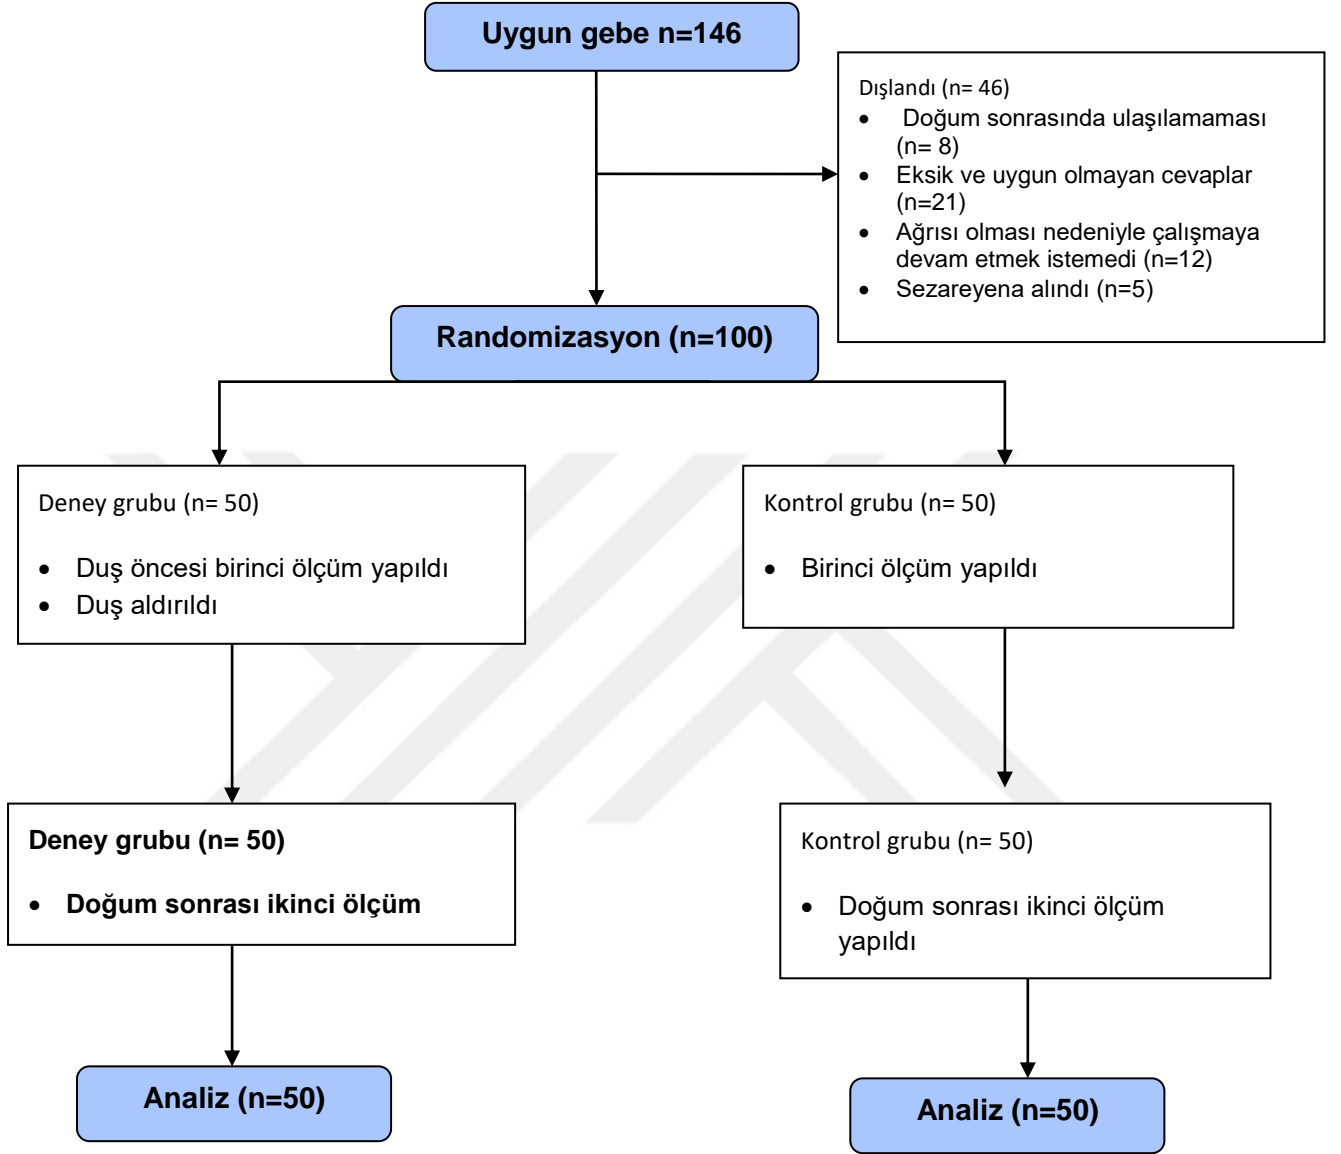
Uygun gebe n=146

Dışlandı (n= 46)
- Doğum sonrasında ulaşılamaması (n= 8)
- Eksik ve uygun olmayan cevaplar (n=21)
- Ağrısı olması nedeniyle çalışmaya devam etmek istemedi (n=12)
- Sezareyena alındı (n=5)

Randomizasyon (n=100)

Deney grubu (n= 50)
- Duş öncesi birinci ölçüm yapıldı
- Duş aldırıldı

Kontrol grubu (n= 50)
- Birinci ölçüm yapıldı

Deney grubu (n= 50)
- Doğum sonrası ikinci ölçüm

Kontrol grubu (n= 50)
- Doğum sonrası ikinci ölçüm yapıldı

Analiz (n=50)

Analiz (n=50)